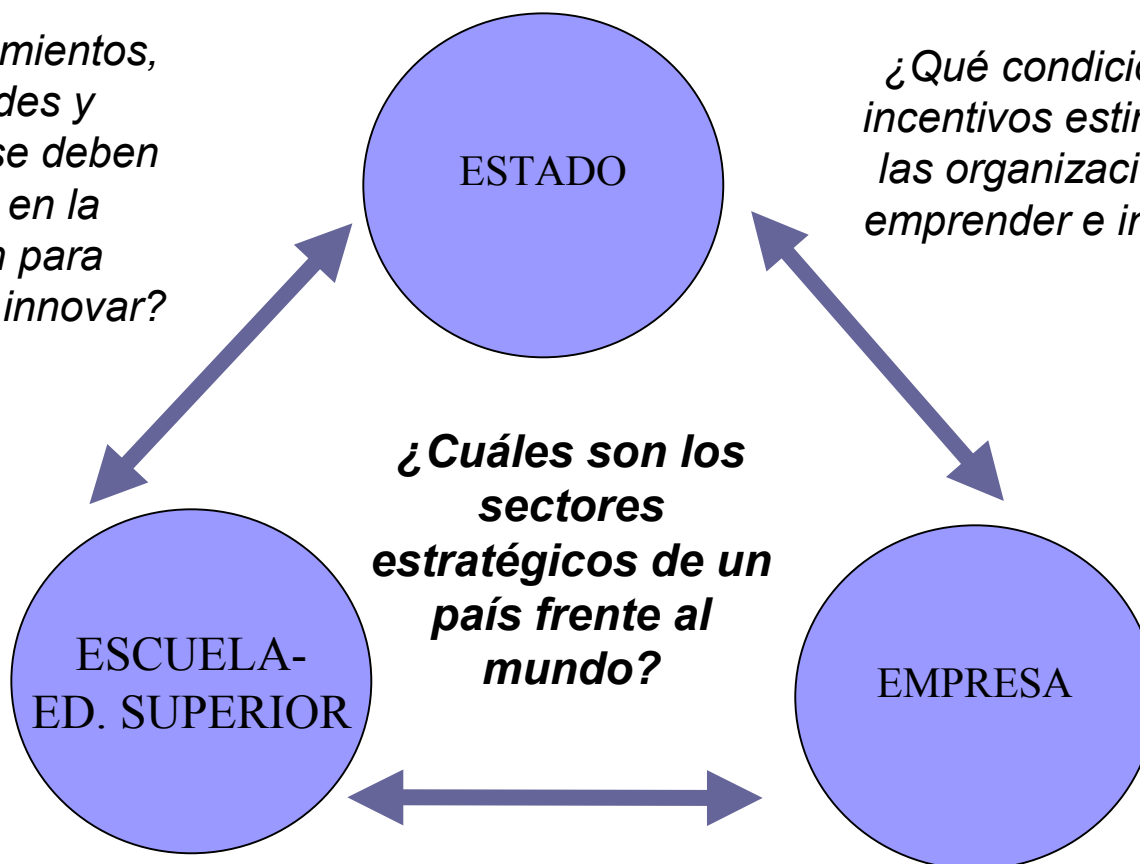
mientos, des y se deben en la n para innovar?

ESTADO

¿Qué condicio incentivos estir las organizaci emprender e in

¿Cuáles son los sectores estratégicos de un país frente al mundo?

ESCUELA-ED. SUPERIOR

EMPRESA